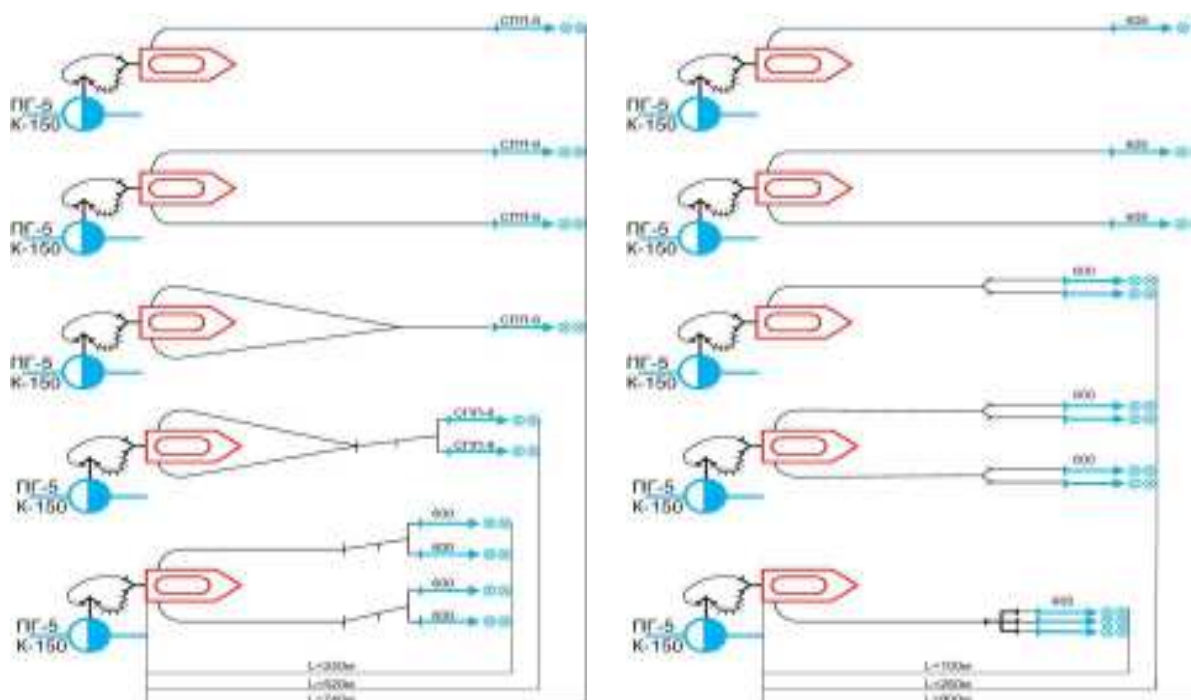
СПП-8

ПГ-5
К-150

СПП-8

СПП-8

ПГ-5
К-150

СПП-8

ПГ-5
К-150

СПП-8

СПП-8

ПГ-5
К-150

600

600

600

600

ПГ-5
К-150

L=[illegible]м
L=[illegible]м
L=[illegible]м

600

ПГ-5
К-150

600

600

ПГ-5
К-150

600

ПГ-5
К-150

600

600

ПГ-5
К-150

600

ПГ-5
К-150

L=100м
L=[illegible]м
L=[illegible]м